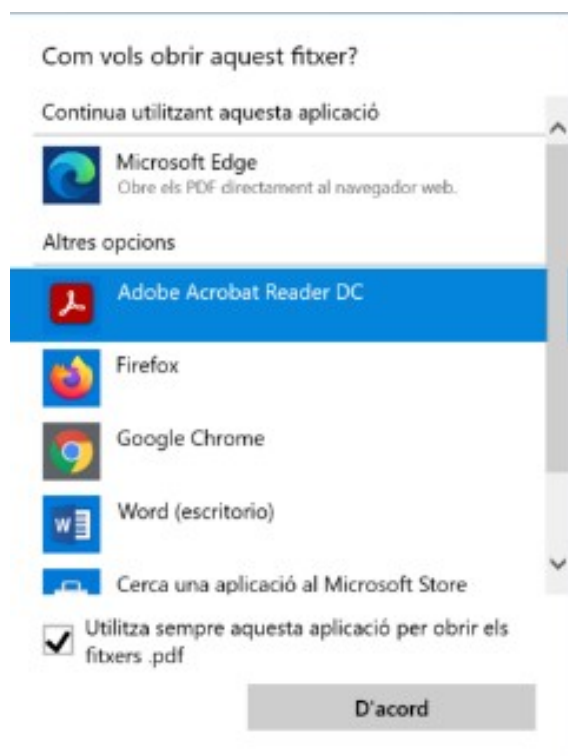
Com vols obrir aquest fitxer?

Continua utilitzant aquesta aplicació

Microsoft Edge
Obre els PDF directament al navegador web.

Altres opcions

Adobe Acrobat Reader DC

Firefox

Google Chrome

Word (escritorio)

Cerca una aplicació al Microsoft Store

Utilitza sempre aquesta aplicació per obrir els fitxers .pdf

D'acord